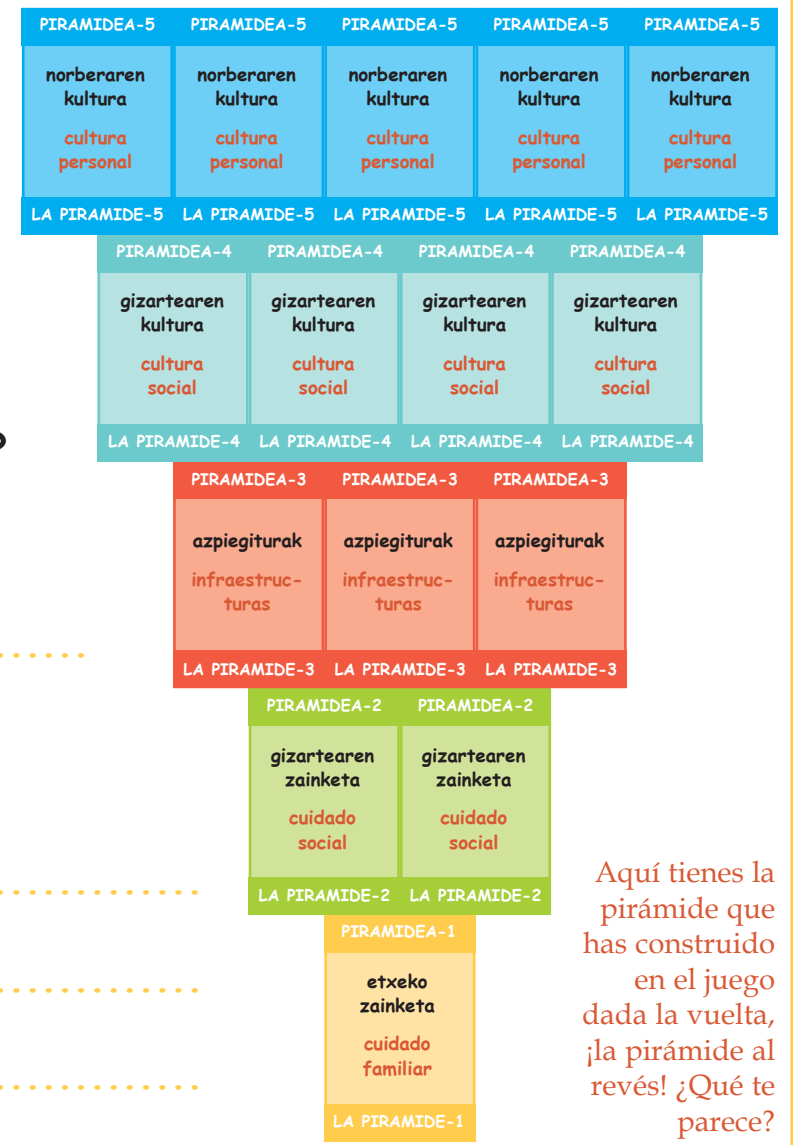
PIRAMIDEA-5 PIRAMIDEA-5 PIRAMIDEA-5 PIRAMIDEA-5 PIRAMIDEA-5

norberaren kultura
cultura personal

norberaren kultura
cultura personal

norberaren kultura
cultura personal

norberaren kultura
cultura personal

norberaren kultura
cultura personal

LA PIRAMIDE-5 LA PIRAMIDE-5 LA PIRAMIDE-5 LA PIRAMIDE-5 LA PIRAMIDE-5

PIRAMIDEA-4 PIRAMIDEA-4 PIRAMIDEA-4 PIRAMIDEA-4

gizartearen kultura
cultura social

gizartearen kultura
cultura social

gizartearen kultura
cultura social

gizartearen kultura
cultura social

LA PIRAMIDE-4 LA PIRAMIDE-4 LA PIRAMIDE-4 LA PIRAMIDE-4

PIRAMIDEA-3 PIRAMIDEA-3 PIRAMIDEA-3

azpiegiturak
infraestructuras

azpiegiturak
infraestructuras

azpiegiturak
infraestructuras

LA PIRAMIDE-3 LA PIRAMIDE-3 LA PIRAMIDE-3

PIRAMIDEA-2 PIRAMIDEA-2

gizartearen zainketa
cuidado social

gizartearen zainketa
cuidado social

LA PIRAMIDE-2 LA PIRAMIDE-2

PIRAMIDEA-1

etxeko zainketa
cuidado familiar

LA PIRAMIDE-1

Aquí tienes la pirámide que has construido en el juego dada la vuelta, ¡la pirámide al revés! ¿Qué te parece?